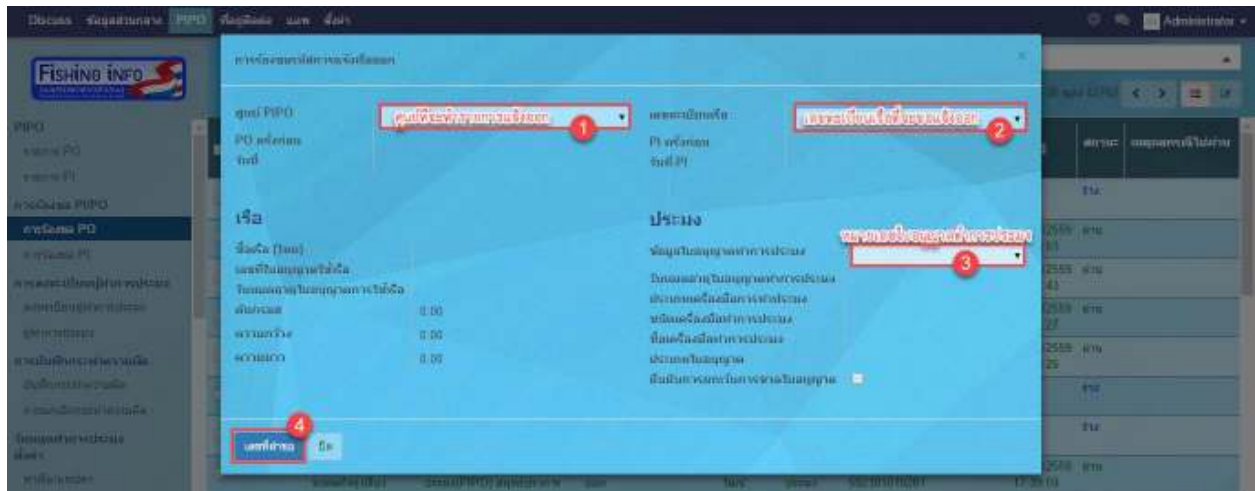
Discuss ข้อมูลส่วนกลาง PIPO ข้อมูลเรือ แผน ตั้งค่า Administrator

FISHING INFO

PIPO
รายงาน PO
รายงาน PI
การยื่นแจ้ง PIPO
การยื่นแจ้ง PO
การยื่นแจ้ง PI

การร้องขอแจ้งการเข้าออก

ศูนย์ PIPO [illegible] 1
PO หรือก่อน
วันที่

เลขทะเบียนเรือ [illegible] 2
PI หรือก่อน
วันที่ PI

เรือ
ชื่อเรือ (ไทย)
เลขที่ใบอนุญาตใช้เรือ
วันหมดอายุใบอนุญาตการใช้เรือ
ตันกรอส 0.00
ความกว้าง 0.00
ความยาว 0.00

ประมง
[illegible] 3
ข้อมูลใบอนุญาตทำการประมง
วันหมดอายุใบอนุญาตทำการประมง
ประเภทเครื่องมือทำการประมง
ชนิดเครื่องมือทำการประมง
ชื่อเครื่องมือทำการประมง
ประเภทใบอนุญาต
ยืนยันการตรวจใบการขอใบอนุญาต

4
บันทึกร่าง ปิด

สถานะ เหตุผลที่ไม่ผ่าน
ร่าง
2559 ผ่าน
2559 ผ่าน
2559 ผ่าน
2559 ผ่าน
ร่าง
ร่าง
2559 ผ่าน